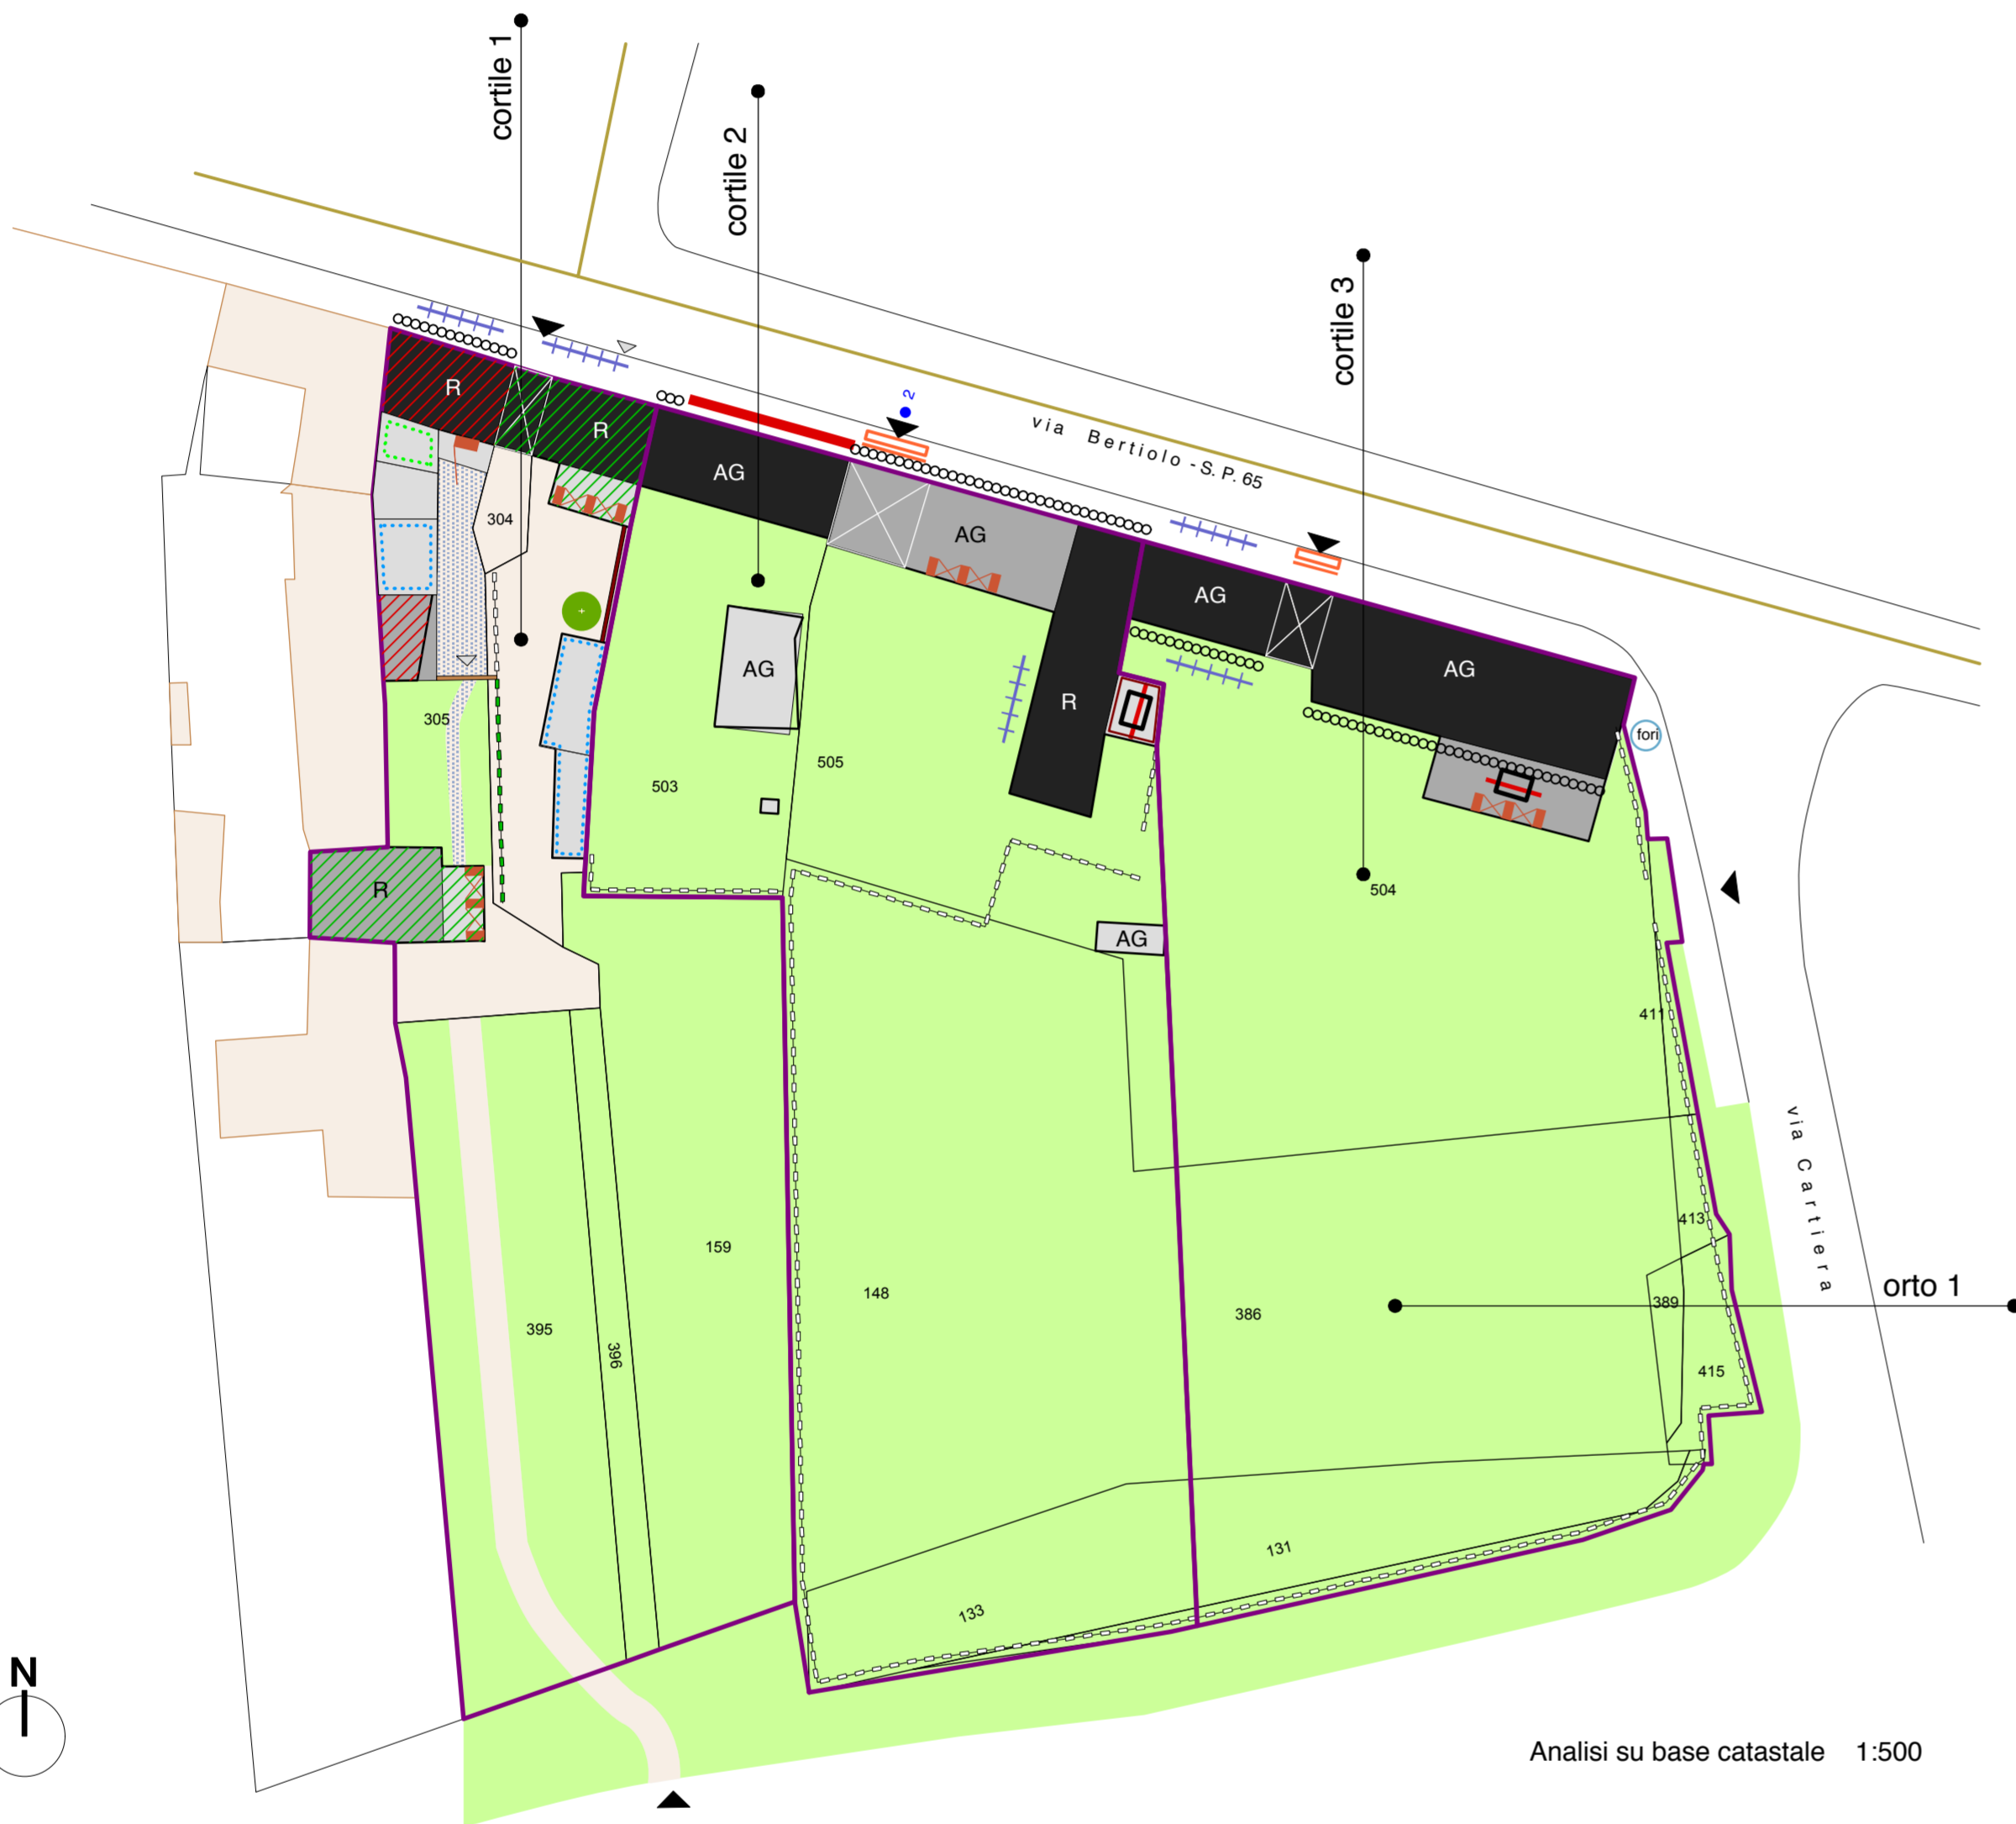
cortile 1

cortile 2

cortile 3

via Bertiolo - S. P. 65

2

R

R

AG

AG

AG

AG

AG

R

R

AG

304

305

503

505

504

fori

411

413

389

415

via Cartiera

orto 1

159

148

386

395

396

131

133

N

Analisi su base catastale 1:500